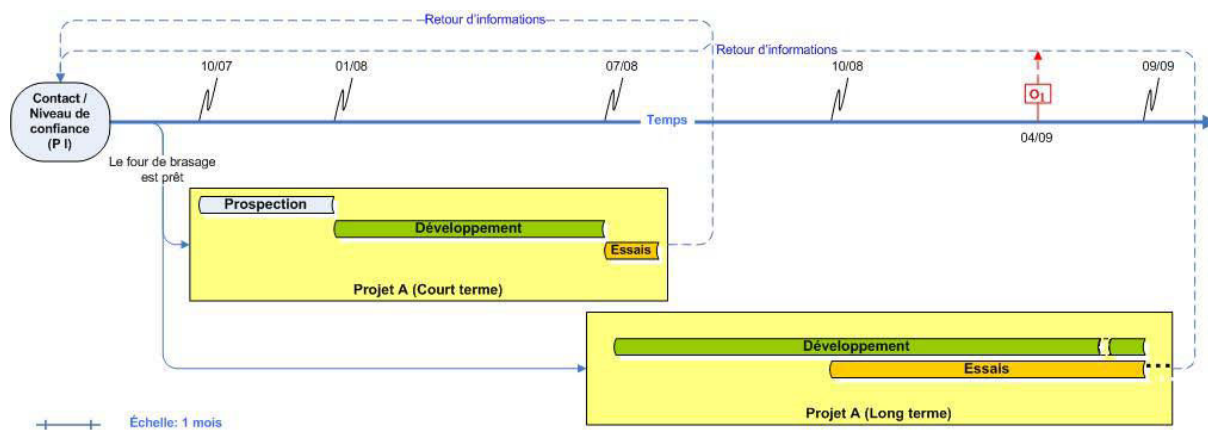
Retour d'informations

Retour d'informations

10/07

01/08

07/08

10/08

09/09

Contact / Niveau de confiance (P I)

Temps

$O_1$

04/09

Le four de brasage est prêt

Prospection

Développement

Essais

Projet A (Court terme)

Développement

Essais

Projet A (Long terme)

Échelle: 1 mois